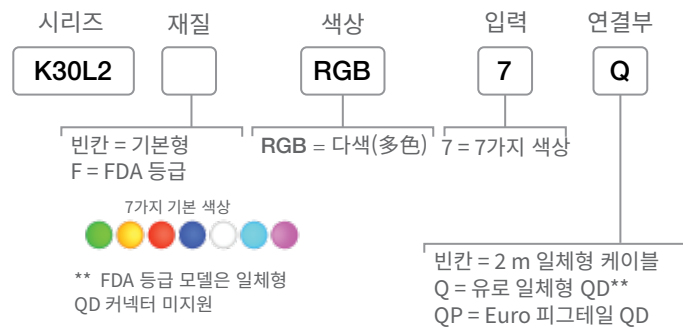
시리즈 재질 색상 입력 연결부

K30L2 RGB 7 Q

빈칸 = 기본형
F = FDA 등급

RGB = 다색(多色)

7 = 7가지 색상

7가지 기본 색상

** FDA 등급 모델은 일체형 QD 커넥터 미지원

빈칸 = 2 m 일체형 케이블
Q = 유로 일체형 QD**
QP = Euro 피그테일 QD